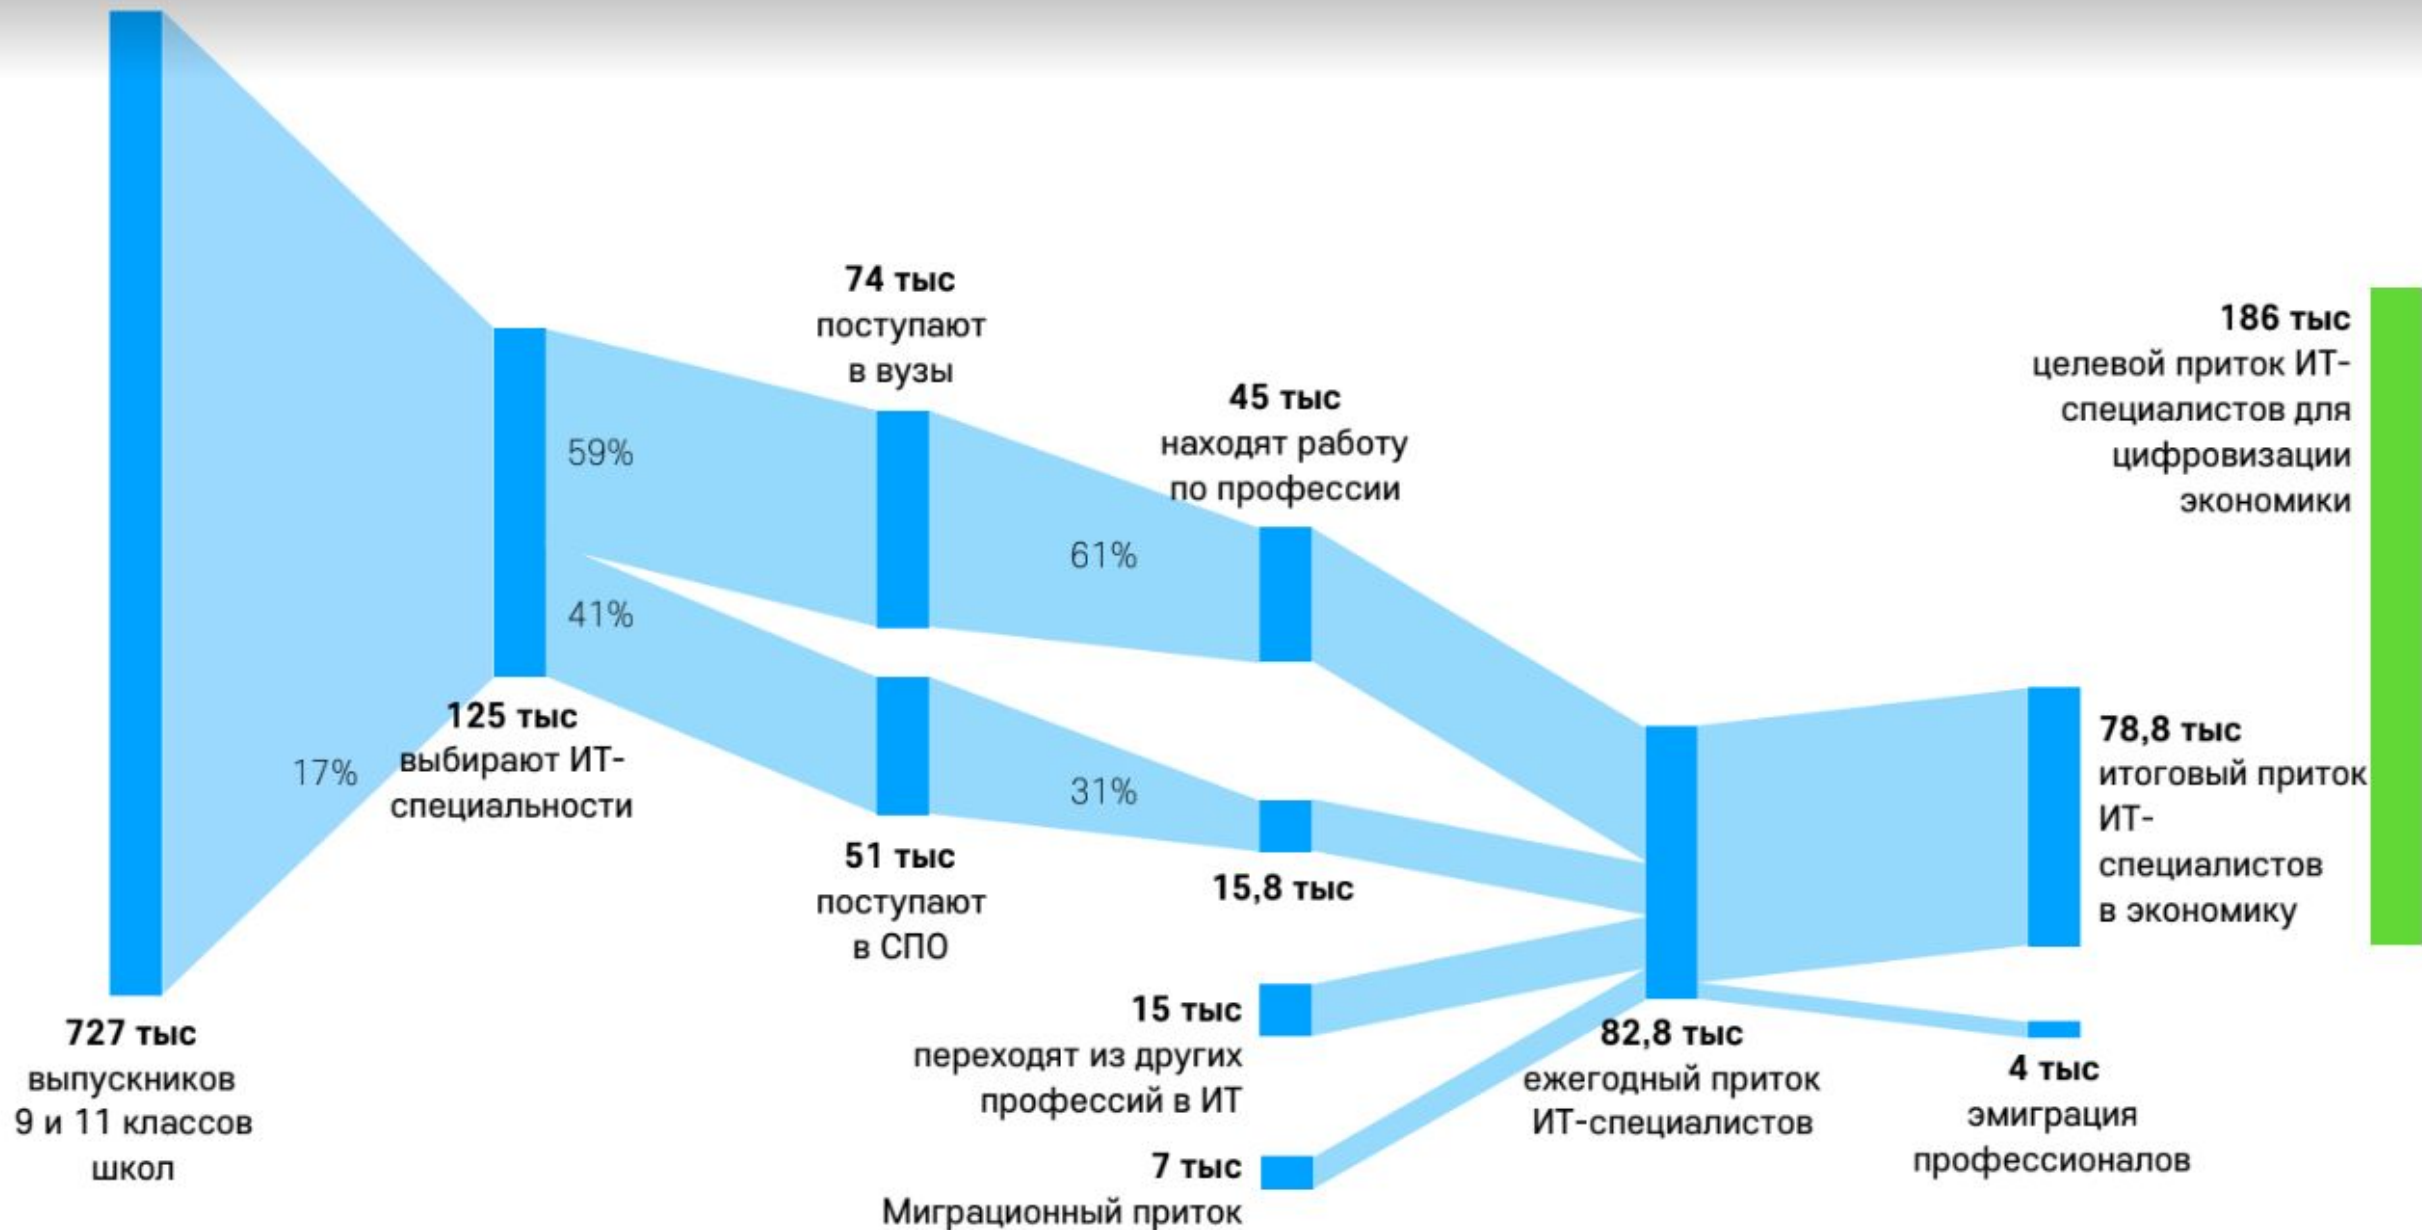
727 тыс
выпускников
9 и 11 классов
школ

17%

125 тыс
выбирают ИТ-специальности

59%

41%

74 тыс
поступают
в вузы

51 тыс
поступают
в СПО

61%

31%

45 тыс
находят работу
по профессии

15,8 тыс

15 тыс
переходят из других
профессий в ИТ

7 тыс
Миграционный приток

82,8 тыс
ежегодный приток
ИТ-специалистов

78,8 тыс
итоговый приток
ИТ-специалистов
в экономику

4 тыс
эмиграция
профессионалов

186 тыс
целевой приток ИТ-специалистов для
цифровизации
экономики